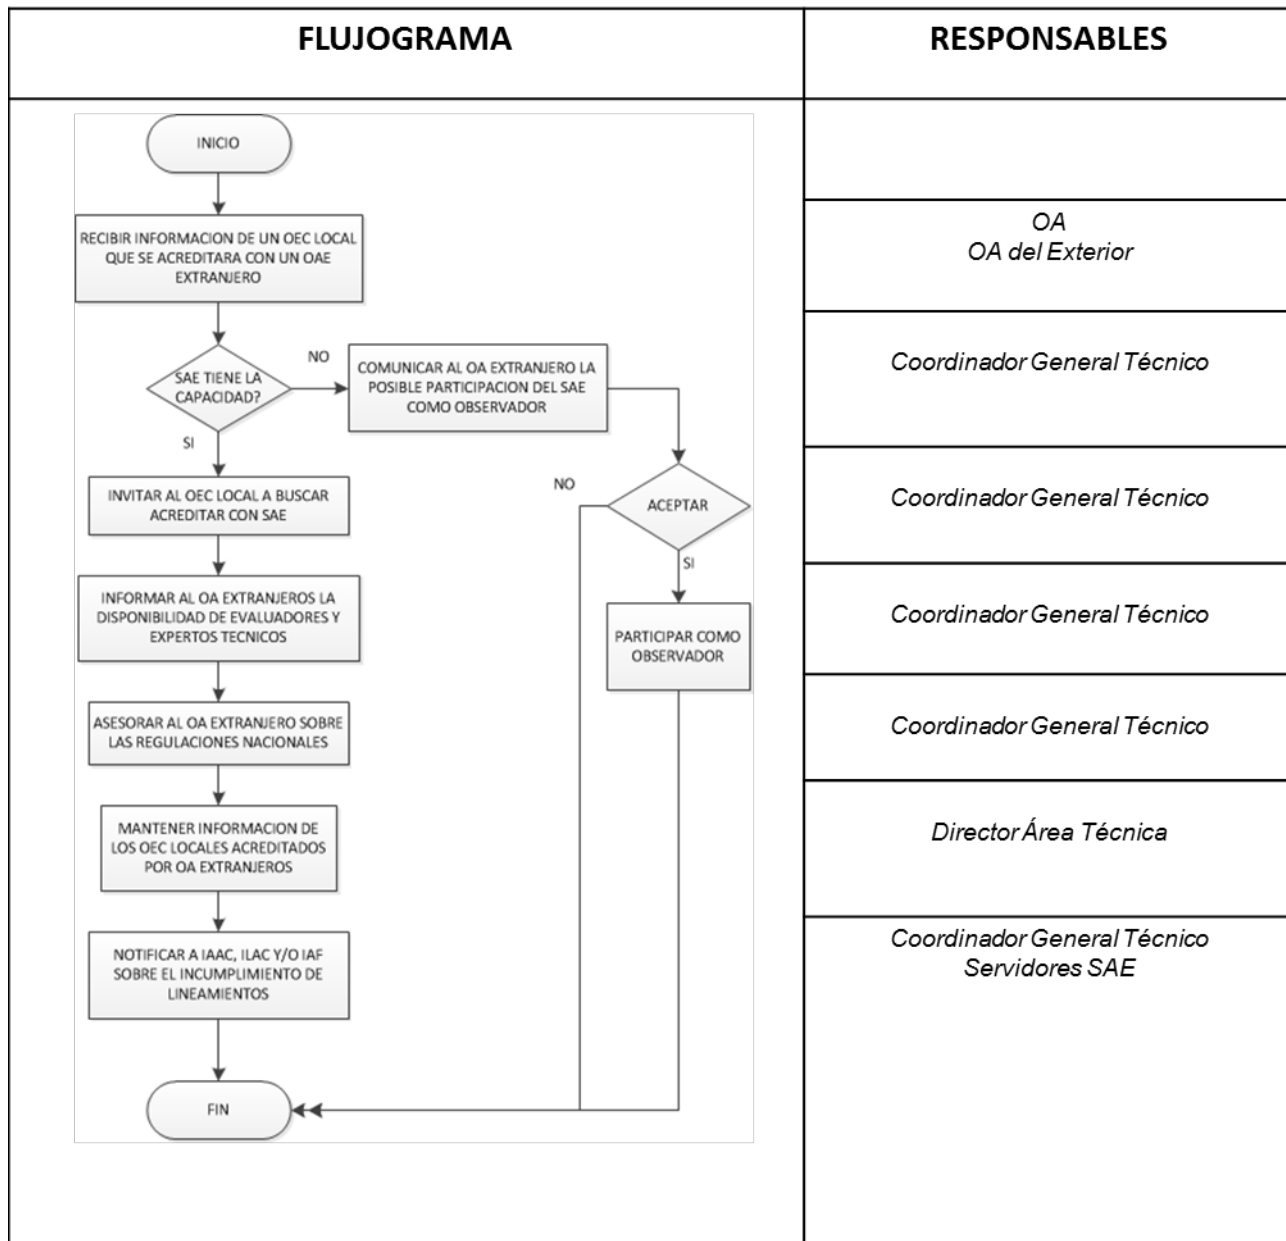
FLUJOGRAMA

RESPONSABLES

INICIO

RECIBIR INFORMACION DE UN OEC LOCAL QUE SE ACREDITARA CON UN OAE EXTRANJERO

OA
OA del Exterior

SAE TIENE LA CAPACIDAD?

NO

COMUNICAR AL OA EXTRANJERO LA POSIBLE PARTICIPACION DEL SAE COMO OBSERVADOR

Coordinador General Técnico

SI

NO

ACEPTAR

INVITAR AL OEC LOCAL A BUSCAR ACREDITAR CON SAE

Coordinador General Técnico

SI

INFORMAR AL OA EXTRANJEROS LA DISPONIBILIDAD DE EVALUADORES Y EXPERTOS TECNICOS

PARTICIPAR COMO OBSERVADOR

Coordinador General Técnico

ASESORAR AL OA EXTRANJERO SOBRE LAS REGULACIONES NACIONALES

Coordinador General Técnico

MANTENER INFORMACION DE LOS OEC LOCALES ACREDITADOS POR OA EXTRANJEROS

Director Área Técnica

NOTIFICAR A IAAC, ILAC Y/O IAF SOBRE EL INCUMPLIMIENTO DE LINEAMIENTOS

Coordinador General Técnico
Servidores SAE

FIN